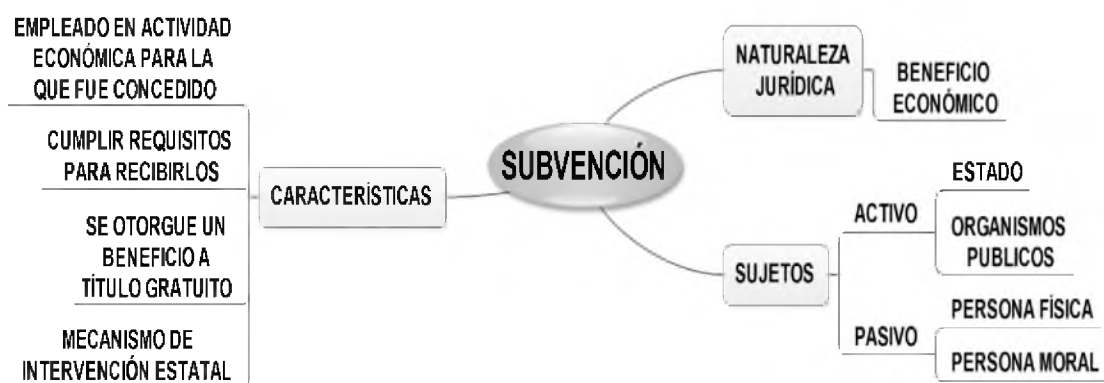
SUBVENCIÓN

NATURALEZA JURÍDICA

BENEFICIO ECONÓMICO

CARACTERÍSTICAS

EMPLEADO EN ACTIVIDAD ECONÓMICA PARA LA QUE FUE CONCEDIDO

CUMPLIR REQUISITOS PARA RECIBIRLOS

SE OTORGUE UN BENEFICIO A TÍTULO GRATUITO

MECANISMO DE INTERVENCIÓN ESTATAL

SUJETOS

ACTIVO

ESTADO

ORGANISMOS PUBLICOS

PASIVO

PERSONA FÍSICA

PERSONA MORAL